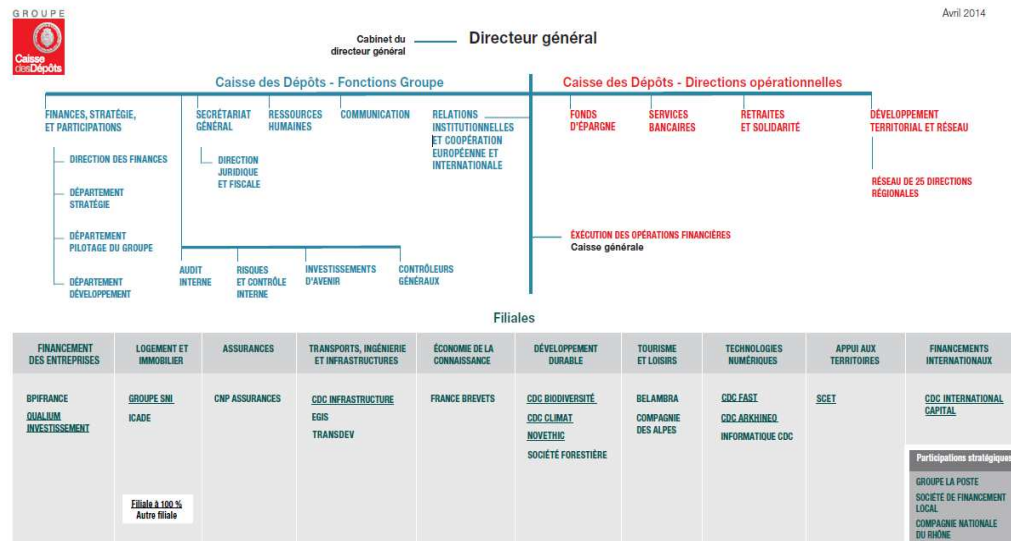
GROUPE
Caisse des Dépôts

Avril 2014

Cabinet du directeur général

Directeur général

Caisse des Dépôts - Fonctions Groupe

Caisse des Dépôts - Directions opérationnelles

FINANCES, STRATÉGIE, ET PARTICIPATIONS

DIRECTION DES FINANCES

DÉPARTEMENT STRATÉGIE

DÉPARTEMENT PILOTAGE DU GROUPE

DÉPARTEMENT DÉVELOPPEMENT

SECRÉTARIAT GÉNÉRAL

DIRECTION JURIDIQUE ET FISCALE

RESSOURCES HUMAINES

COMMUNICATION

RELATIONS INSTITUTIONNELLES ET COOPÉRATION EUROPÉENNE ET INTERNATIONALE

AUDIT INTERNE

RISQUES ET CONTRÔLE INTERNE

INVESTISSEMENTS D'AVENIR

CONTRÔLEURS GÉNÉRAUX

FONDS D'ÉPARGNE

SERVICES BANCAIRES

RETRAITES ET SOLIDARITÉ

DÉVELOPPEMENT TERRITORIAL ET RÉSEAU

RÉSEAU DE 25 DIRECTIONS RÉGIONALES

EXÉCUTION DES OPÉRATIONS FINANCIÈRES
Caisse générale

Filiales

| FINANCEMENT DES ENTREPRISES | LOGEMENT ET IMMOBILIER | ASSURANCES | TRANSPORTS, INGÉNIERIE ET INFRASTRUCTURES | ÉCONOMIE DE LA CONNAISSANCE | DÉVELOPPEMENT DURABLE | TOURISME ET LOISIRS | TECHNOLOGIES NUMÉRIQUES | APPUI AUX TERRITOIRES | FINANCEMENTS INTERNATIONAUX |
|---|---|---|---|---|---|---|---|---|---|
| BPIFRANCE<br>QUALIUM INVESTISSEMENT | GROUPE SNI<br>ICADE | CNP ASSURANCES | CDC INFRASTRUCTURE<br>EGIS<br>TRANSDEV | FRANCE BREVETS | CDC BIODIVERSITÉ<br>CDC CLIMAT<br>NOVETHIC<br>SOCIÉTÉ FORESTIÈRE | BELAMBRA<br>COMPAGNIE DES ALPES | CDC FAST<br>CDC ARKHINEO<br>INFORMATIQUE CDC | SCET | CDC INTERNATIONAL CAPITAL |

Filiale à 100 %
Autre filiale

Participations stratégiques
GROUPE LA POSTE
SOCIÉTÉ DE FINANCEMENT LOCAL
COMPAGNIE NATIONALE DU RHÔNE